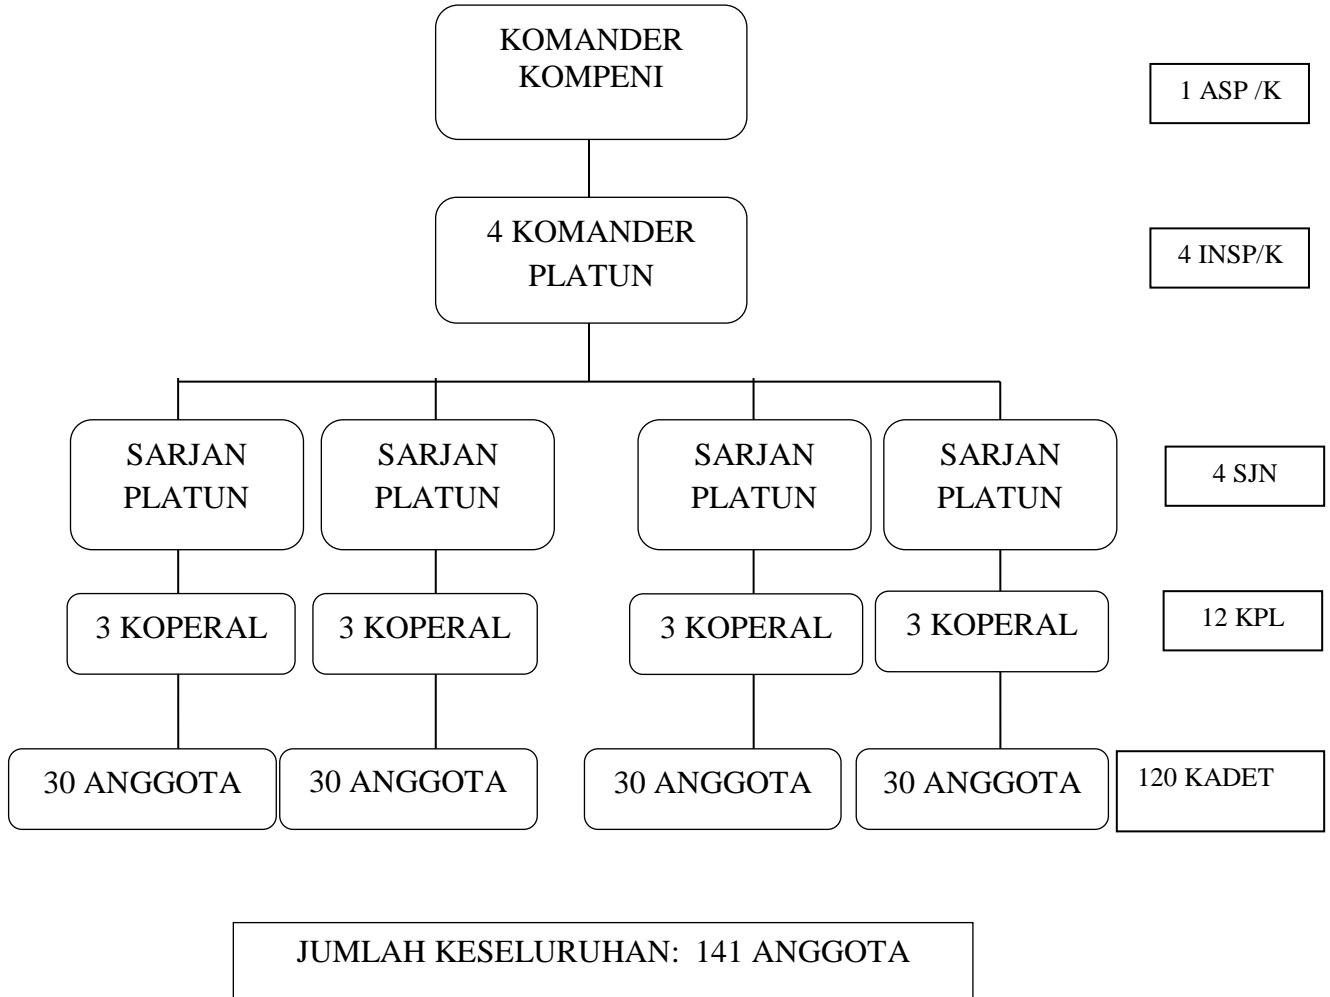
KOMANDER KOMPENI

1 ASP /K

4 KOMANDER PLATUN

4 INSP/K

SARJAN PLATUN

SARJAN PLATUN

SARJAN PLATUN

SARJAN PLATUN

4 SJN

3 KOPERAL

3 KOPERAL

3 KOPERAL

3 KOPERAL

12 KPL

30 ANGGOTA

30 ANGGOTA

30 ANGGOTA

30 ANGGOTA

120 KADET

JUMLAH KESELURUHAN: 141 ANGGOTA